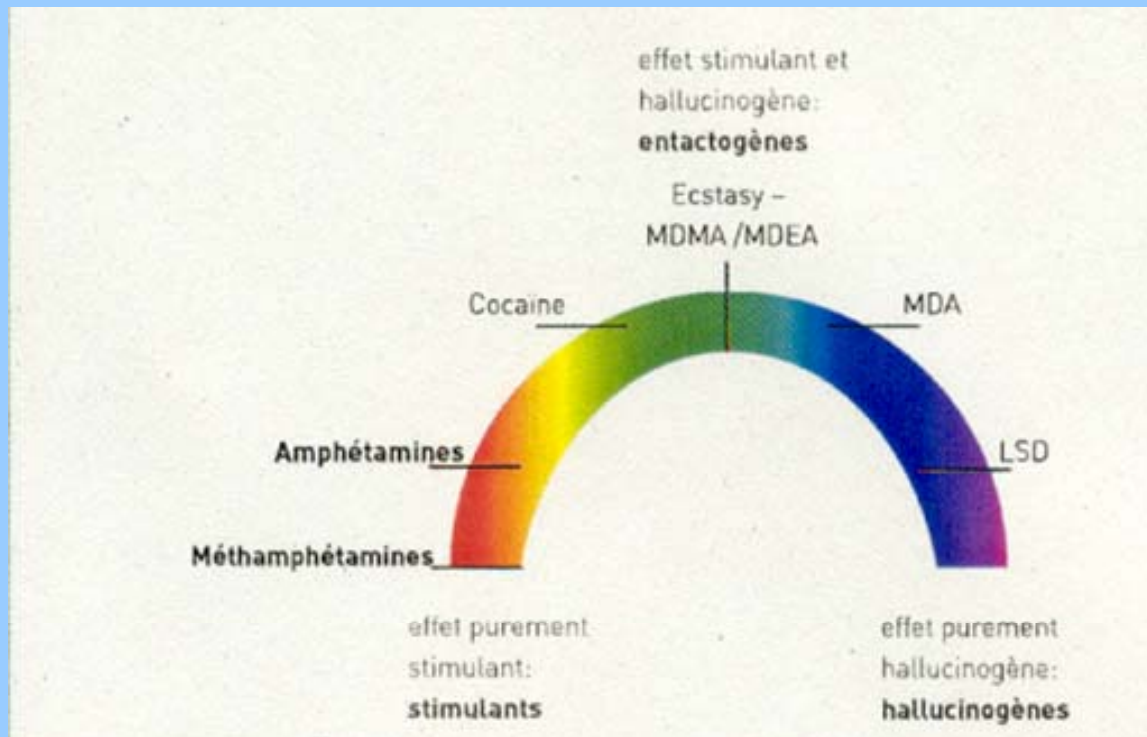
effet stimulant et hallucinogène:
**entactogènes**

Ecstasy – MDMA /MDEA

Cocaine

MDA

**Amphétamines**

LSD

**Méthamphétamines**

effet purement stimulant:
**stimulants**

effet purement hallucinogène:
**hallucinogènes**